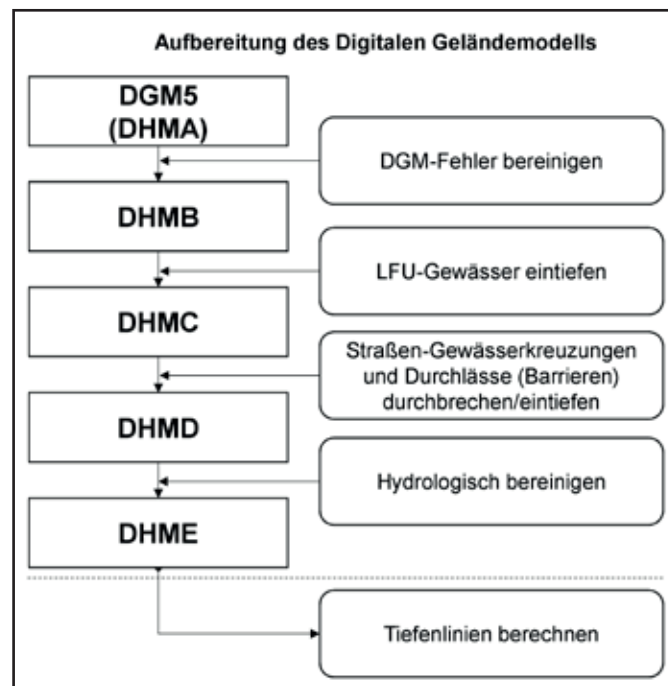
Aufbereitung des Digitalen Geländemodells

DGM5 (DHMA)

DGM-Fehler bereinigen

DHMB

LFU-Gewässer eintiefen

DHMC

Straßen-Gewässerkreuzungen und Durchlässe (Barrieren) durchbrechen/eintiefen

DHMD

Hydrologisch bereinigen

DHME

Tiefenlinien berechnen